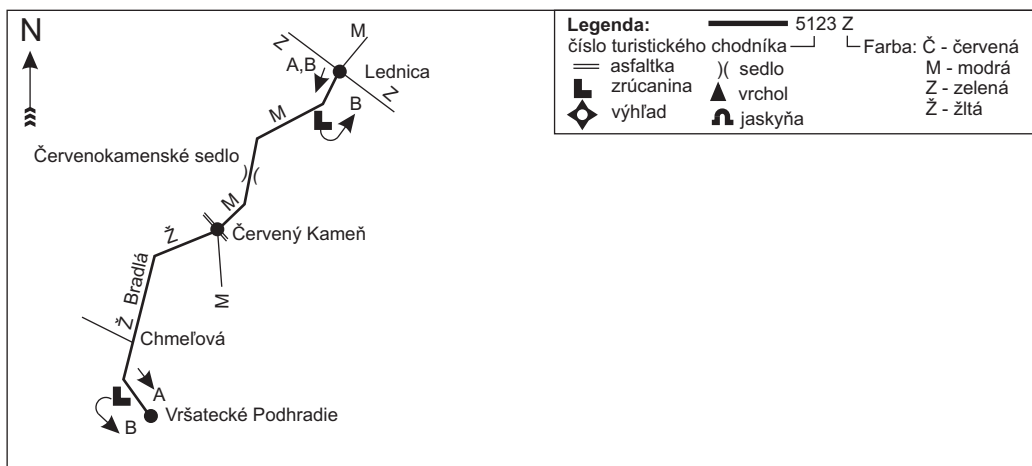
N

Z M
A,B
Lednica
Z
M
B

Červenokamenské sedlo
)(
M
Červený Kameň
Ž
M
Ž Bradlá
Chmeľová
A
Vršatecké Podhradie
B

Legenda: 5123 Z
číslo turistického chodníka Farba: Č - červená
asfaltka M - modrá
zrúcanina )( sedlo Z - zelená
vrchol Ž - žltá
výhľad jaskyňa